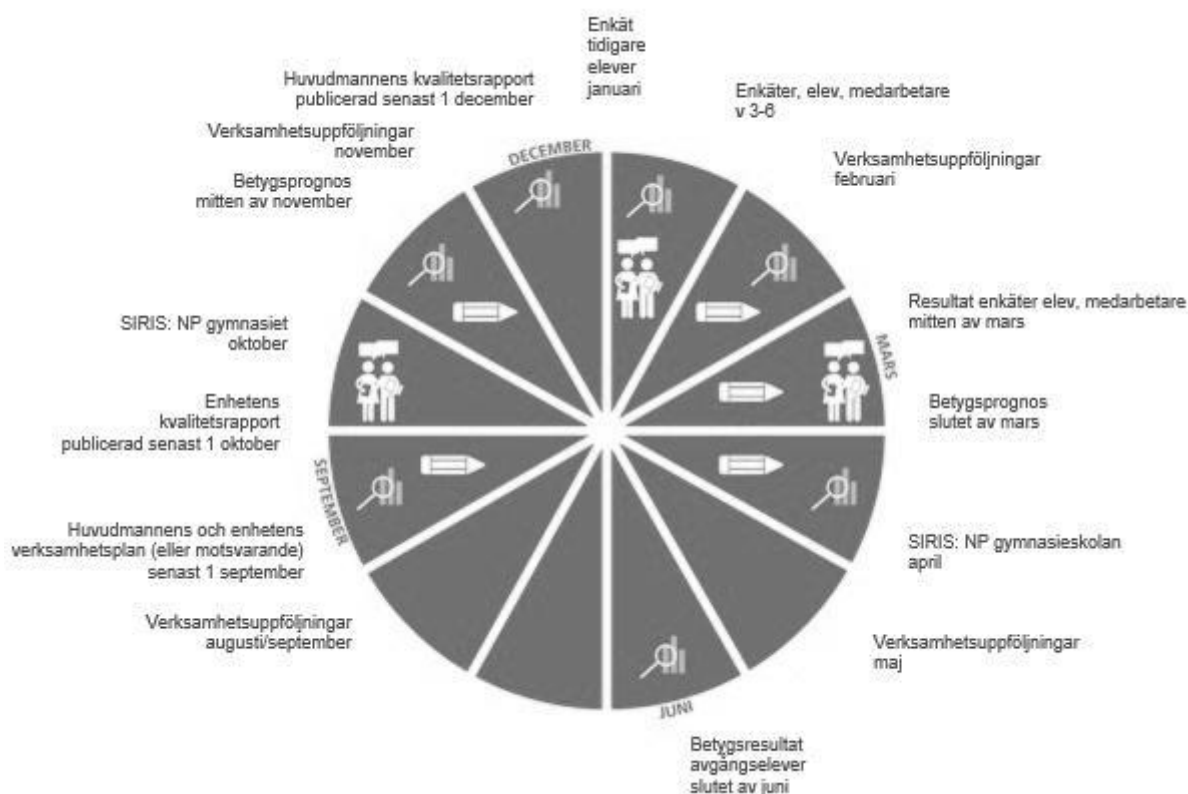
Enkät tidigare elever januari

Huvudmannens kvalitetsrapport publicerad senast 1 december

Enkäter, elev, medarbetare v 3-6

Verksamhetsuppföljningar november

DECEMBER

Verksamhetsuppföljningar februari

Betygsprognos mitten av november

Resultat enkäter elev, medarbetare mitten av mars

SIRIS: NP gymnasiet oktober

MARS

Betygsprognos slutet av mars

Enhetens kvalitetsrapport publicerad senast 1 oktober

SEPTEMBER

SIRIS: NP gymnasieskolan april

Huvudmannens och enhetens verksamhetsplan (eller motsvarande) senast 1 september

Verksamhetsuppföljningar augusti/september

Verksamhetsuppföljningar maj

JUNI

Betygsresultat avgångselever slutet av juni